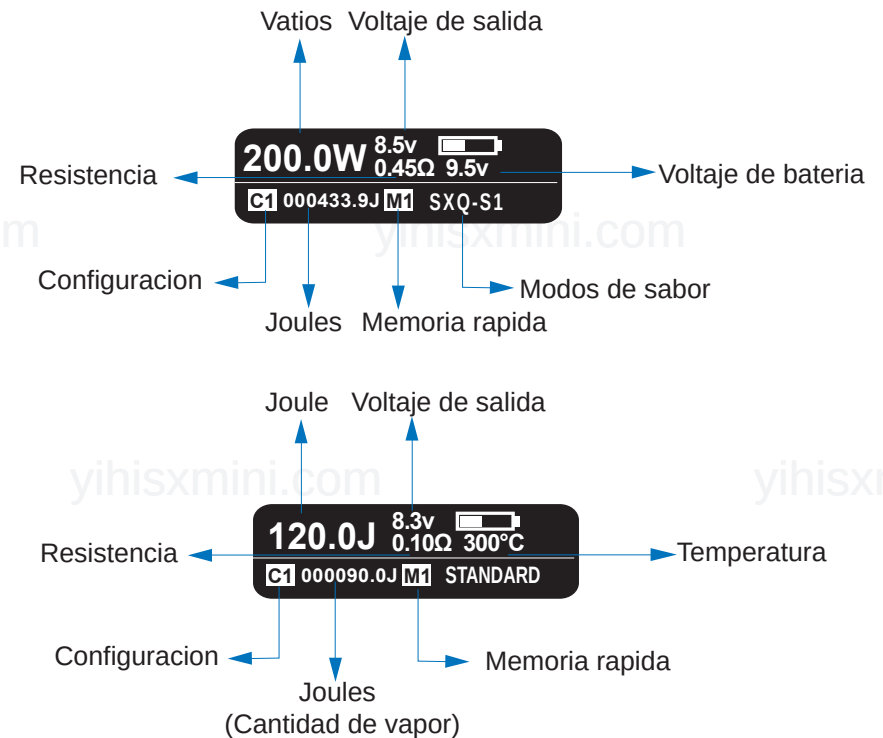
Vatios Voltaje de salida

200.0W 8.5v 0.45Ω 9.5v

Resistencia

Voltaje de bateria

C1 000433.9J M1 SXQ-S1

yihisxmini.com

Configuracion

Modos de sabor

Joules Memoria rapida

Joule Voltaje de salida

yihisxmini.com yihisxmini

120.0J 8.3v 0.10Ω 300°C

Resistencia

Temperatura

C1 000090.0J M1 STANDARD

Configuracion

Memoria rapida

Joules (Cantidad de vapor)